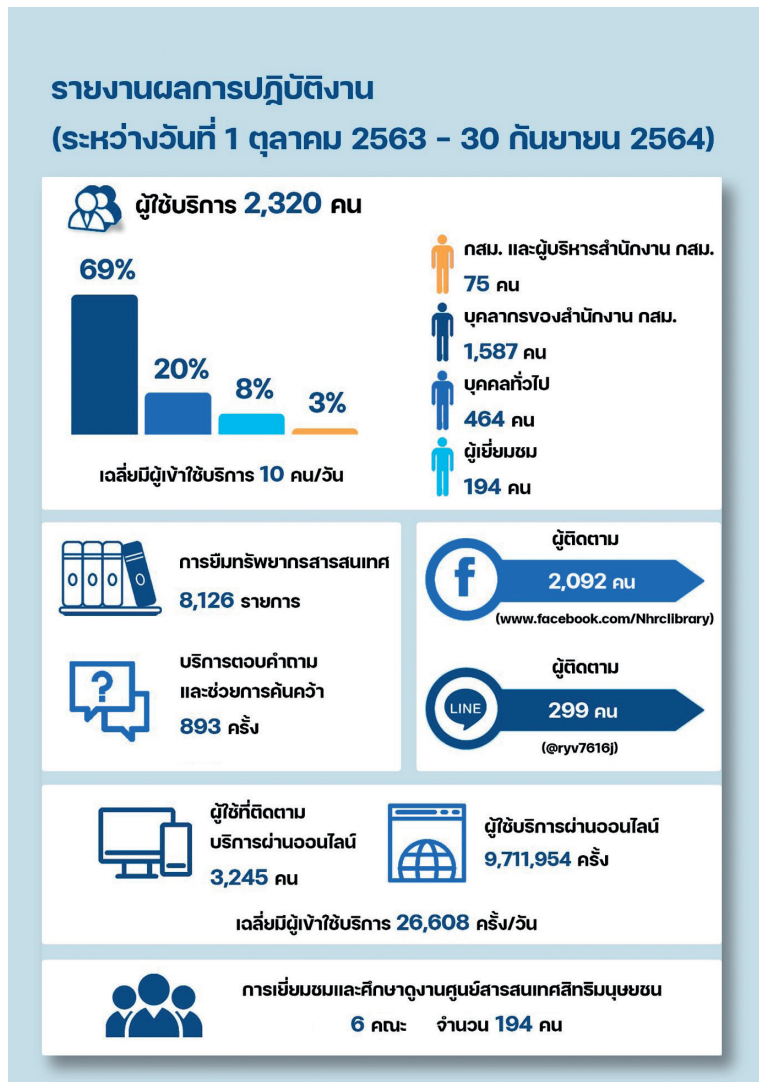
รายงานผลการปฏิบัติงาน
(ระหว่างวันที่ 1 ตุลาคม 2563 - 30 กันยายน 2564)

ผู้ใช้บริการ 2,320 คน

69%
20%
8%
3%

เฉลี่ยมีผู้เข้าใช้บริการ 10 คน/วัน

กสม. และผู้บริหารสำนักงาน กสม.
75 คน
บุคลากรของสำนักงาน กสม.
1,587 คน
บุคคลทั่วไป
464 คน
ผู้เยี่ยมชม
194 คน

การยืมทรัพยากรสารสนเทศ
8,126 รายการ

บริการตอบคำถาม
และช่วยการค้นคว้า
893 ครั้ง

ผู้ติดตาม
f
2,092 คน
(www.facebook.com/Nhrclibrary)

ผู้ติดตาม
LINE
299 คน
(@ryv7616j)

ผู้ใช้ที่ติดตาม
บริการผ่านออนไลน์
3,245 คน

ผู้ใช้บริการผ่านออนไลน์
9,711,954 ครั้ง

เฉลี่ยมีผู้เข้าใช้บริการ 26,608 ครั้ง/วัน

การเยี่ยมชมและศึกษาดูงานศูนย์สารสนเทศสิทธิมนุษยชน
6 คณะ จำนวน 194 คน